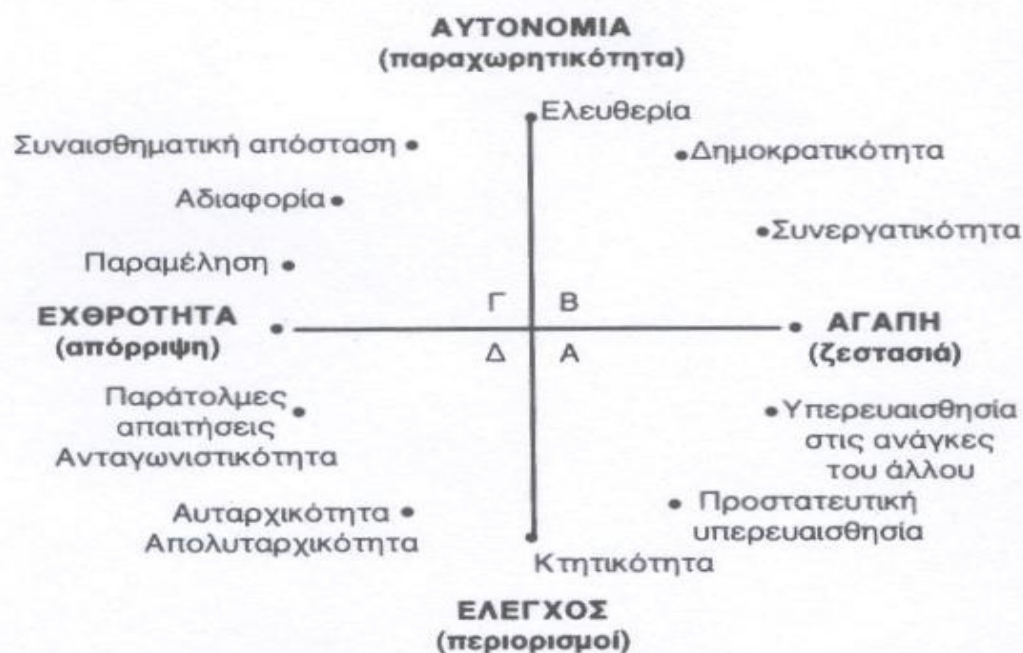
ΑΥΤΟΝΟΜΙΑ
(παραχωρητικότητα)

Ελευθερία

Συναισθηματική απόσταση

Δημοκρατικότητα

Αδιαφορία

Συνεργατικότητα

Παραμέληση

Γ

Β

ΕΧΘΡΟΤΗΤΑ
(απόρριψη)

ΑΓΑΠΗ
(ζεστασιά)

Δ

Α

Παράτολμες απαιτήσεις Ανταγωνιστικότητα

Υπερευαισθησία στις ανάγκες του άλλου

Προστατευτική υπερευαισθησία

Αυταρχικότητα Απολυταρχικότητα

Κτητικότητα

ΕΛΕΓΧΟΣ
(περιορισμοί)